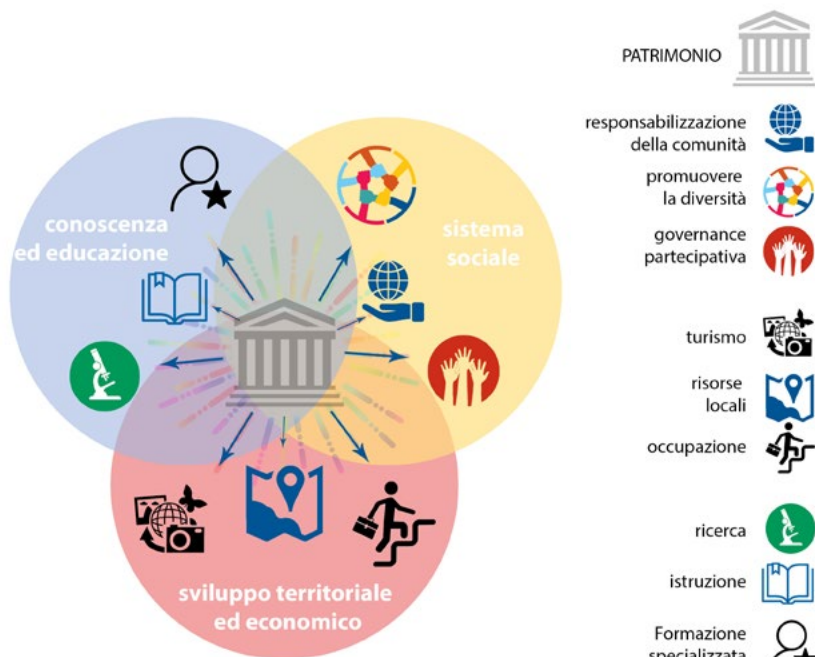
conoscenza ed educazione

sistema sociale

sviluppo territoriale ed economico

PATRIMONIO

responsabilizzazione della comunità

promuovere la diversità

governance partecipativa

turismo

risorse locali

occupazione

ricerca

istruzione

Formazione specializzata